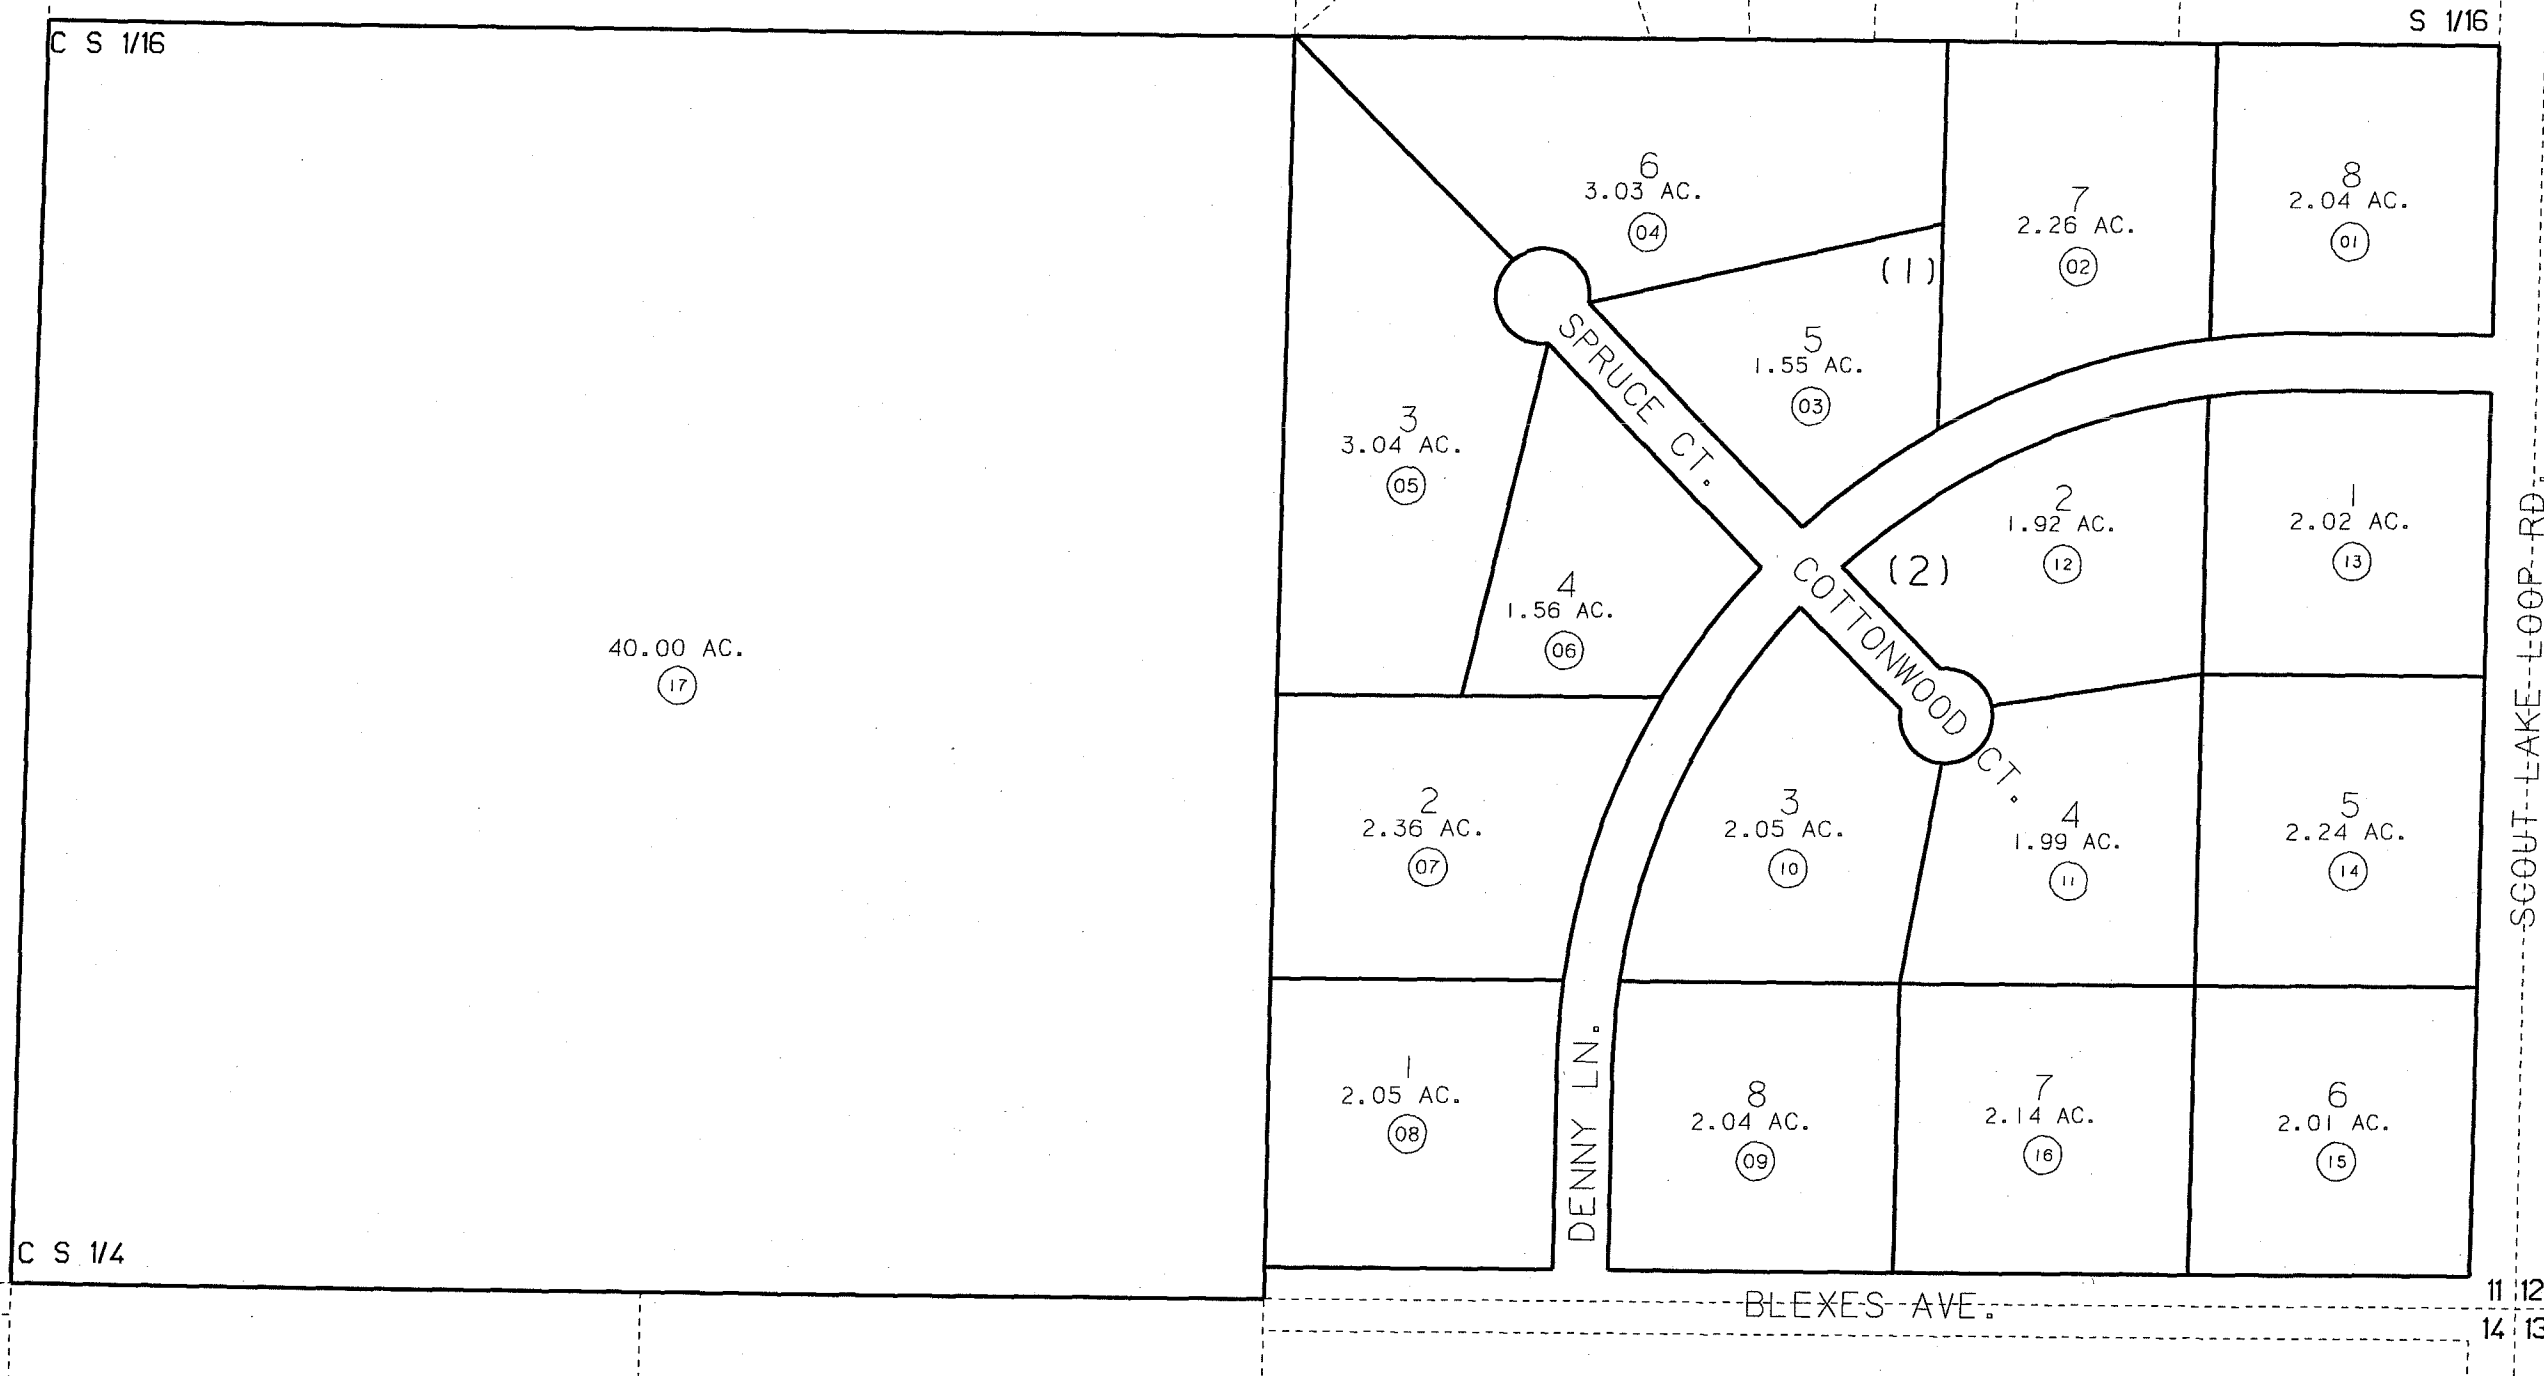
C S 1/16

S 1/16

6
3.03 AC.
04

7
2.26 AC.
02

8
2.04 AC.
01

(1)

SPRUCE CT.

5
1.55 AC.
03

3
3.04 AC.
05

2
1.92 AC.
12

1
2.02 AC.
13

(2)

COTTONWOOD CT.

4
1.56 AC.
06

40.00 AC.
17

SCOUT LAKE LOOP RD.

2
2.36 AC.
07

3
2.05 AC.
10

4
1.99 AC.
11

5
2.24 AC.
14

DENNY LN.

1
2.05 AC.
08

8
2.04 AC.
09

7
2.14 AC.
16

6
2.01 AC.
15

C S 1/4

BLEXES AVE.

11 12
14 13